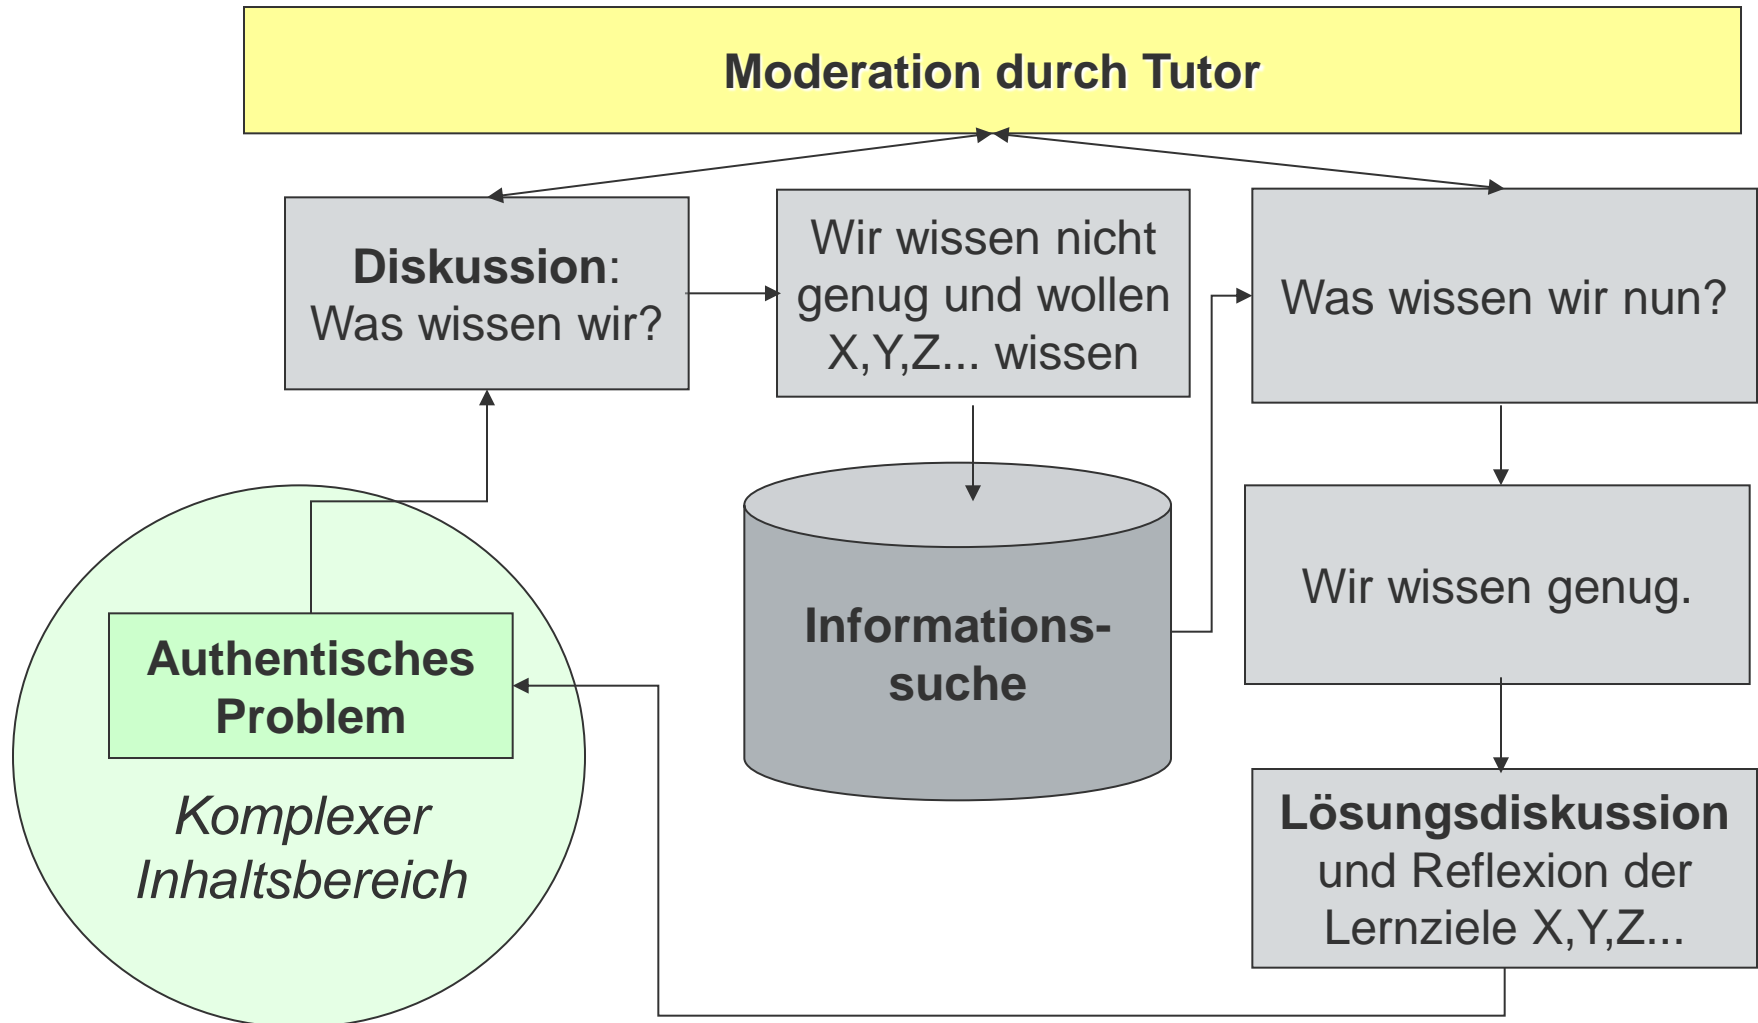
Moderation durch Tutor

Diskussion: Was wissen wir?

Wir wissen nicht genug und wollen X,Y,Z... wissen

Was wissen wir nun?

Informationssuche

Wir wissen genug.

Authentisches Problem

Komplexer Inhaltsbereich

Lösungsdiskussion und Reflexion der Lernziele X,Y,Z...